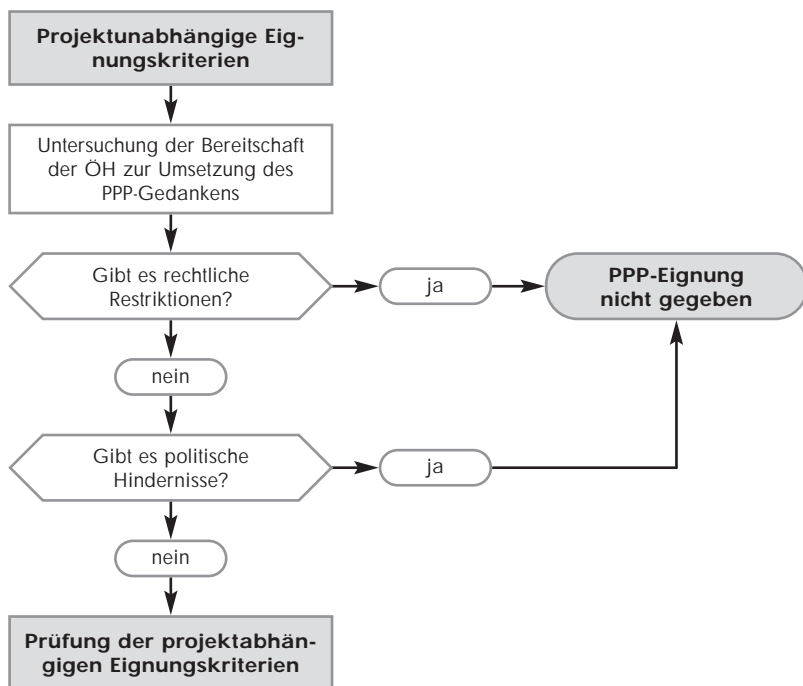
Projektunabhängige Eignungskriterien

Untersuchung der Bereitschaft der ÖH zur Umsetzung des PPP-Gedankens

Gibt es rechtliche Restriktionen?

ja

PPP-Eignung nicht gegeben

nein

Gibt es politische Hindernisse?

ja

nein

Prüfung der projektabhängigen Eignungskriterien